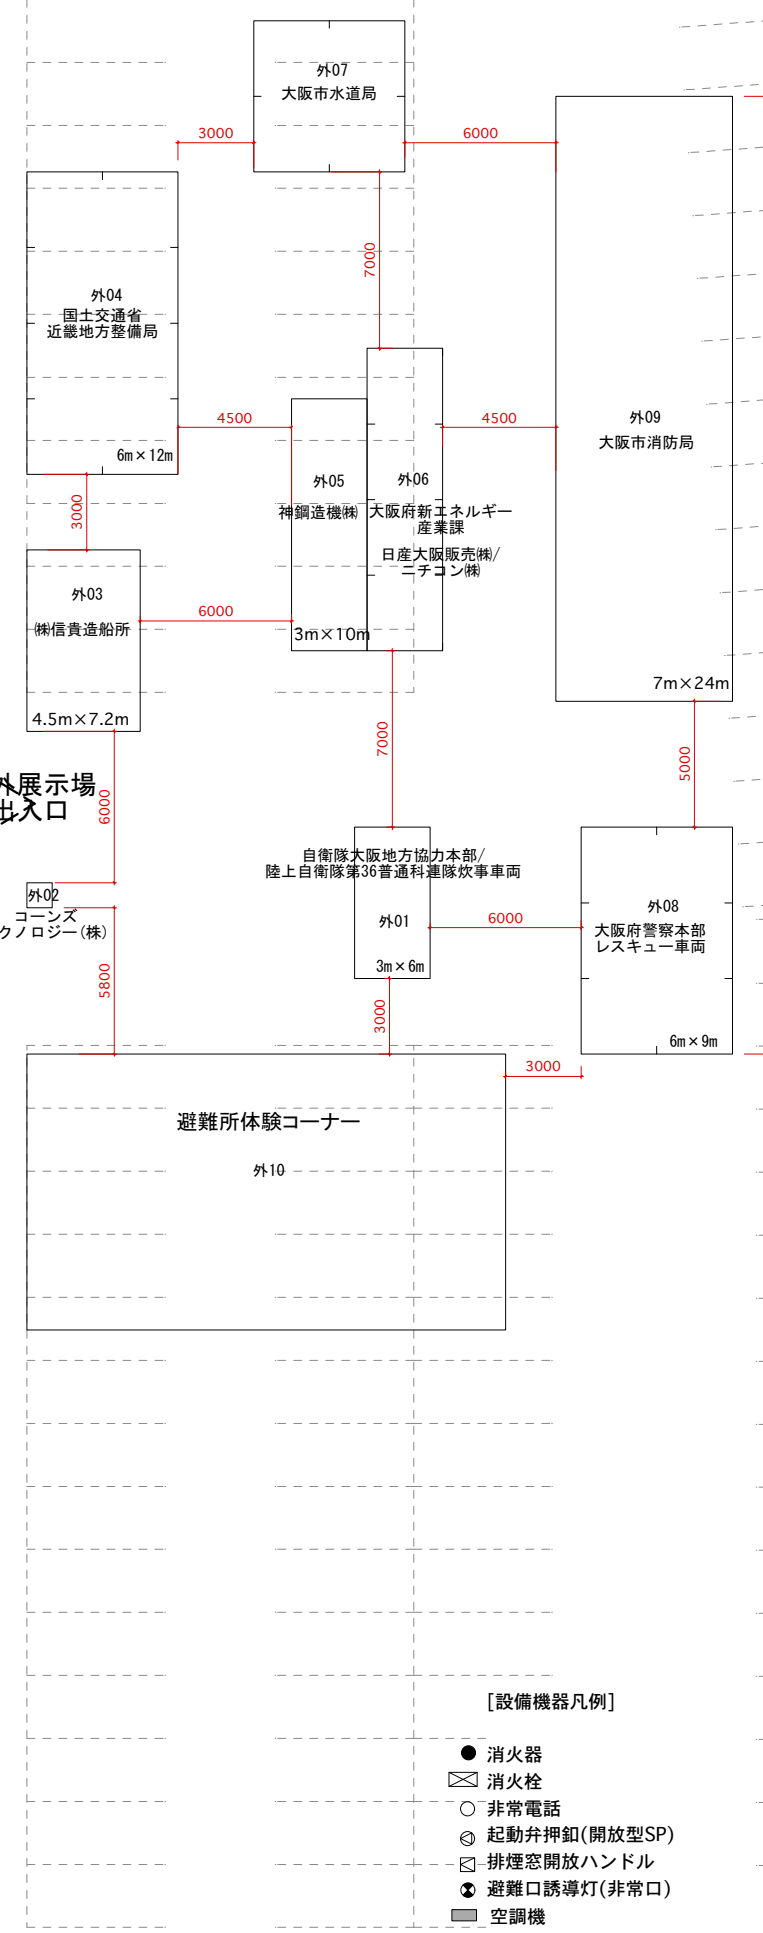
外07
大阪市水道局

3000

6000

7000

外04
国土交通省
近畿地方整備局

6m×12m

4500

4500

外09
大阪市消防局

3000

外05
神鋼造機㈱

外06
大阪府新エネルギー産業課
日産大阪販売㈱/ニチコン㈱

外03
㈱信貴造船所

6000

3m×10m

4.5m×7.2m

7m×24m

7000

5000

外展示場
出入口

6000

自衛隊大阪地方協力本部/
陸上自衛隊第36普通科連隊炊事車両

外02
コーンズ
テクノロジー(株)

外01

6000

外08
大阪府警察本部
レスキュー車両

5800

3m×6m

3000

6m×9m

3000

避難所体験コーナー

外10

[設備機器凡例]
消火器
消火栓
非常電話
起動弁押釦(開放型SP)
排煙窓開放ハンドル
避難口誘導灯(非常口)
空調機